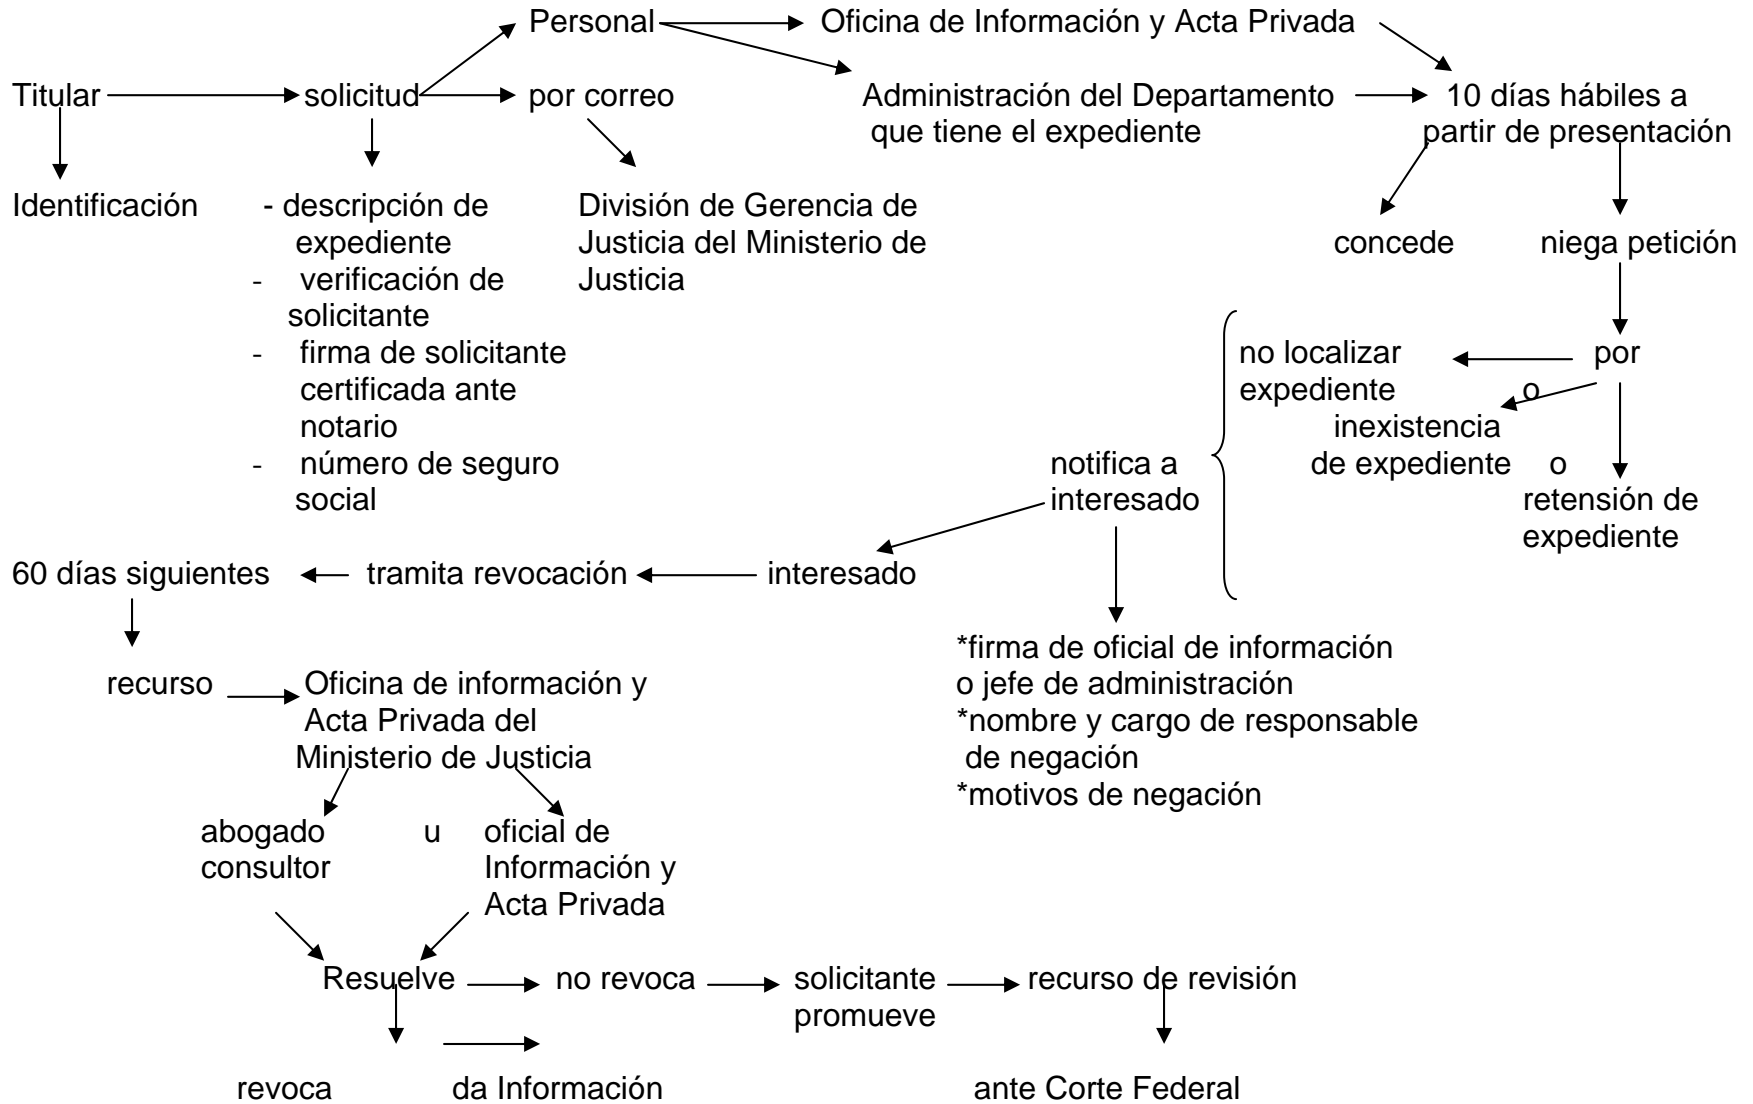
Personal → Oficina de Información y Acta Privada

Titular → solicitud → por correo

Administración del Departamento que tiene el expediente → 10 días hábiles a partir de presentación

Identificación

- descripción de expediente
- verificación de solicitante
- firma de solicitante certificada ante notario
- número de seguro social

División de Gerencia de Justicia del Ministerio de Justicia

concede

niega petición

por

no localizar expediente o inexistencia de expediente o retensión de expediente

notifica a interesado

*firma de oficial de información o jefe de administración
*nombre y cargo de responsable de negación
*motivos de negación

60 días siguientes ← tramita revocación ← interesado

recurso → Oficina de información y Acta Privada del Ministerio de Justicia

abogado consultor u oficial de Información y Acta Privada

Resuelve → no revoca → solicitante promueve → recurso de revisión

revoca → da Información

ante Corte Federal